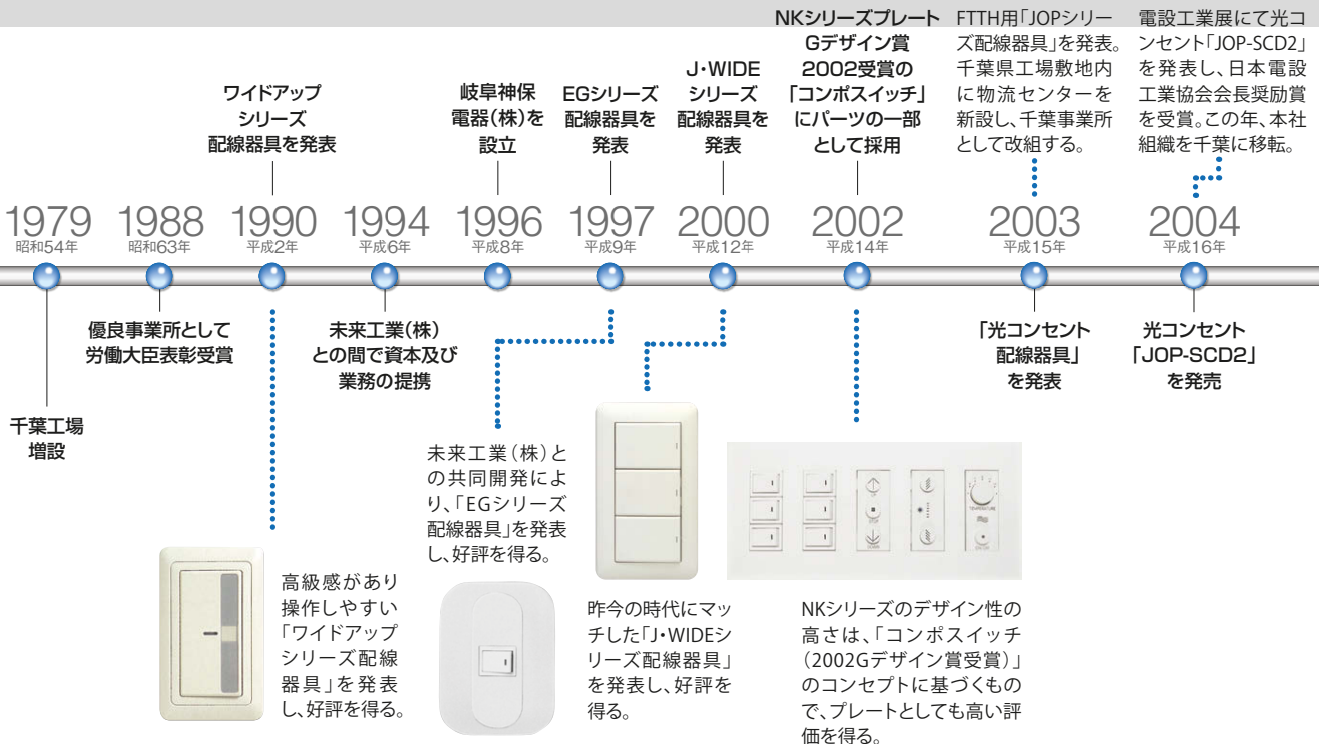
ワイドアップシリーズ配線器具を発表

岐阜神保電器(株)を設立

EGシリーズ配線器具を発表

J・WIDEシリーズ配線器具を発表

NKシリーズプレートGデザイン賞2002受賞の「コンポスイッチ」にパーツの一部として採用

FTTH用「JOPシリーズ配線器具」を発表。千葉県工場敷地内に物流センターを新設し、千葉事業所として改組する。

電設工業展にて光コンセント「JOP-SCD2」を発表し、日本電設工業協会会長奨励賞を受賞。この年、本社組織を千葉に移転。

1979 昭和54年
1988 昭和63年
1990 平成2年
1994 平成6年
1996 平成8年
1997 平成9年
2000 平成12年
2002 平成14年
2003 平成15年
2004 平成16年

千葉工場増設

優良事業所として労働大臣表彰受賞

未来工業(株)との間で資本及び業務の提携

「光コンセント配線器具」を発表

光コンセント「JOP-SCD2」を発売

未来工業(株)との共同開発により、「EGシリーズ配線器具」を発表し、好評を得る。

高級感があり操作しやすい「ワイドアップシリーズ配線器具」を発表し、好評を得る。

昨今の時代にマッチした「J・WIDEシリーズ配線器具」を発表し、好評を得る。

NKシリーズのデザイン性の高さは、「コンポスイッチ(2002Gデザイン賞受賞)」のコンセプトに基づくもので、プレートとしても高い評価を得る。